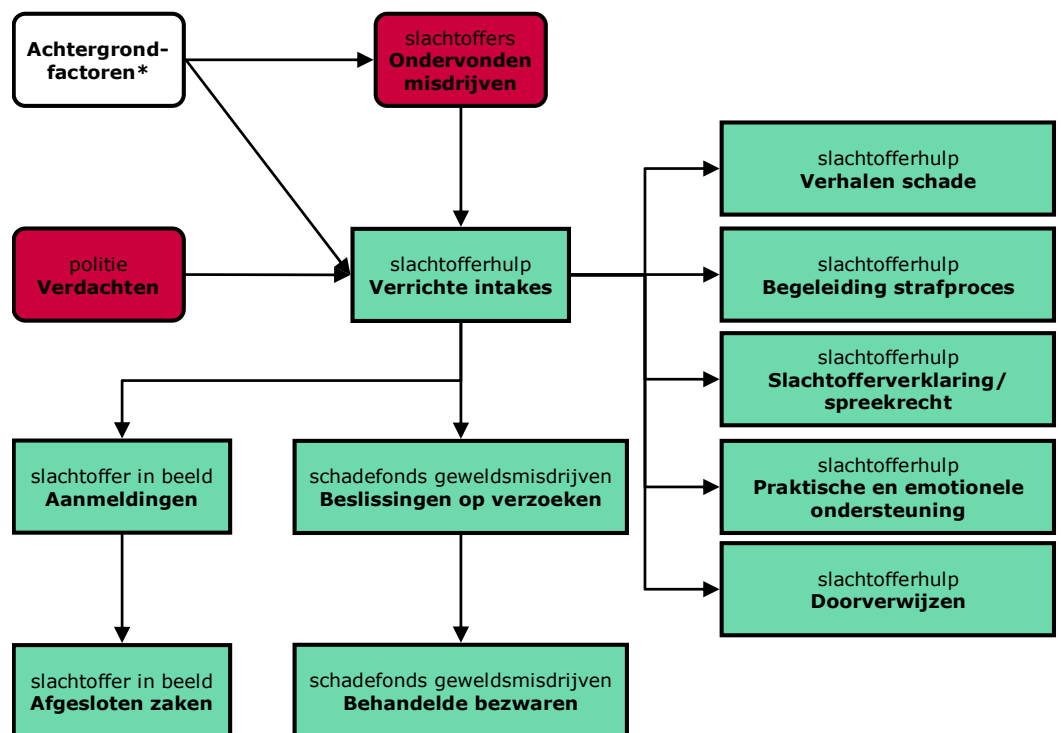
Achtergrondfactoren*

slachtoffers
**Ondervonden misdrijven**

politie
**Verdachten**

slachtofferhulp
**Verrichte intakes**

slachtofferhulp
**Verhalen schade**

slachtofferhulp
**Begeleiding strafproces**

slachtofferhulp
**Slachtofferverklaring/ spreekrecht**

slachtofferhulp
**Praktische en emotionele ondersteuning**

slachtofferhulp
**Doorverwijzen**

slachtoffer in beeld
**Aanmeldingen**

schadefonds geweldsmisdrijven
**Beslissingen op verzoeken**

slachtoffer in beeld
**Afgesloten zaken**

schadefonds geweldsmisdrijven
**Behandelde bezwaren**